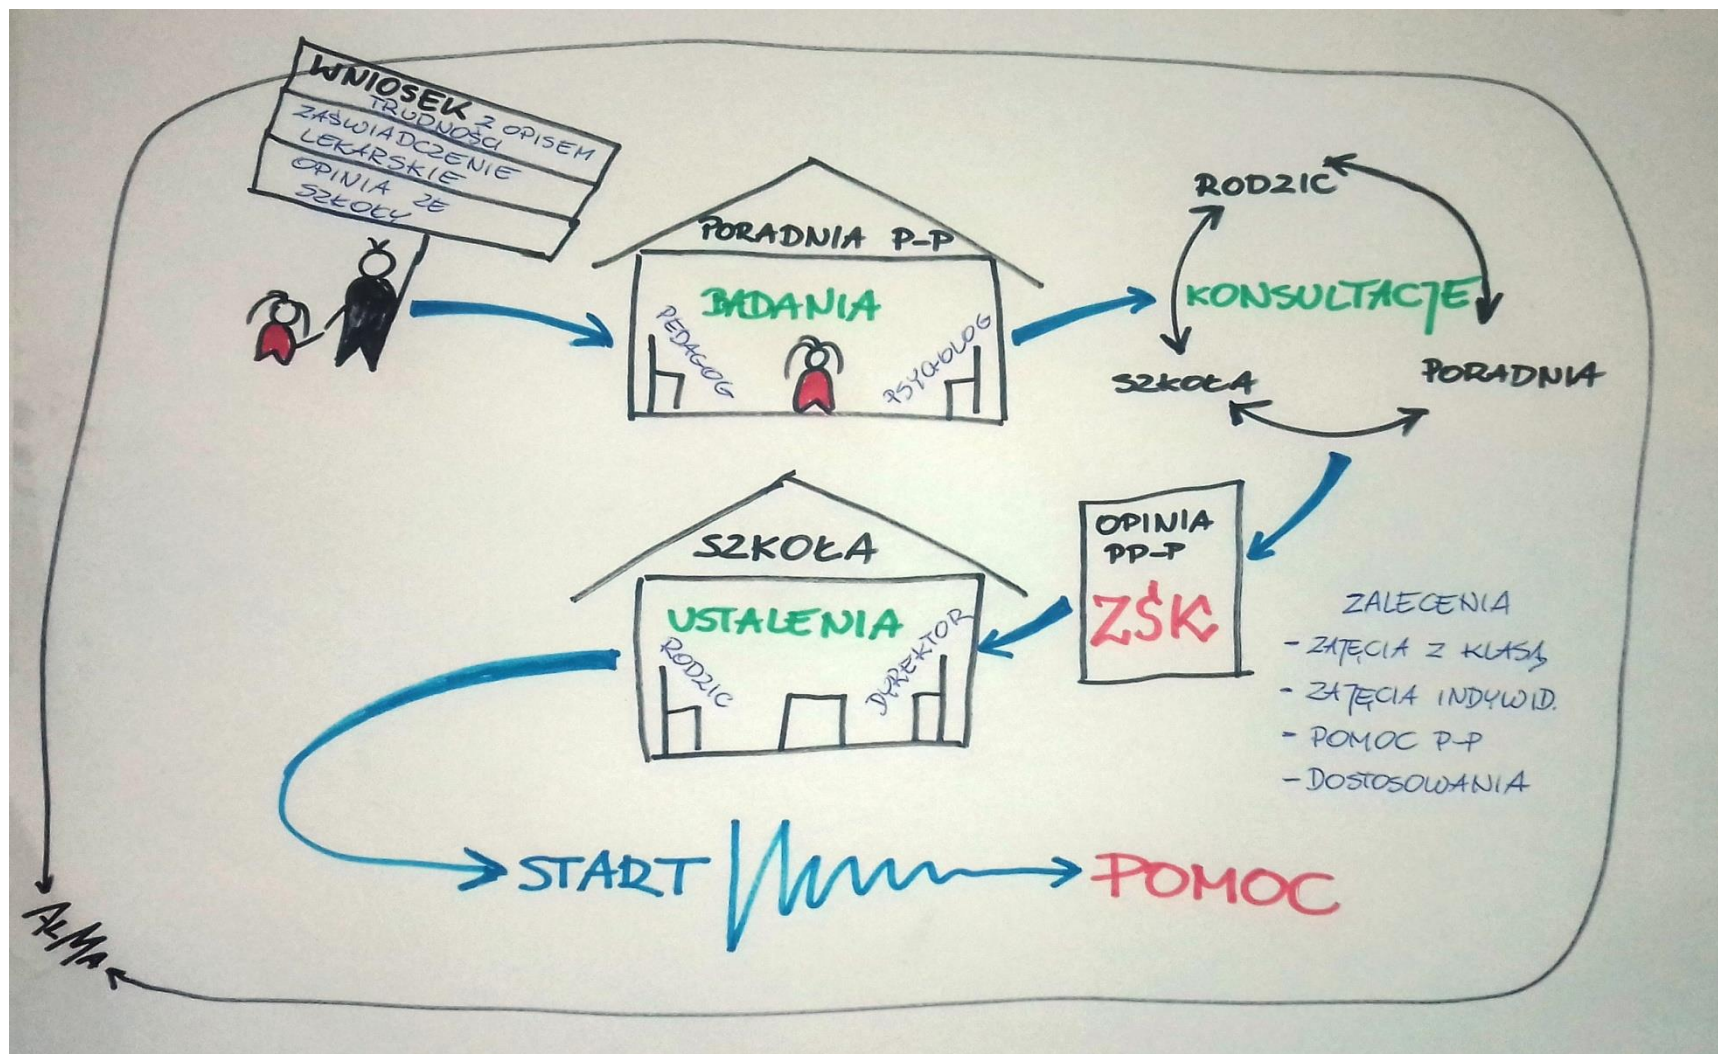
WNIOSEK Z OPISEM TRUDNOŚCI
ZAŚWIADCZENIE LEKARSKIE
OPINIA ZE SZKOŁY

PORADNIA P-P
BADANIA
PEDAGOG
PSYCHOLOG

RODZIC
KONSULTACJE
SZKOŁA
PORADNIA

OPINIA PP-P
ZŚK

SZKOŁA
USTALENIA
RODZIC
DYREKTOR

ZALECENIA
- ZAJĘCIA Z KLASĄ
- ZAJĘCIA INDYWID.
- POMOC P-P
- DOSTOSOWANIA

START
POMOC

AL/MA